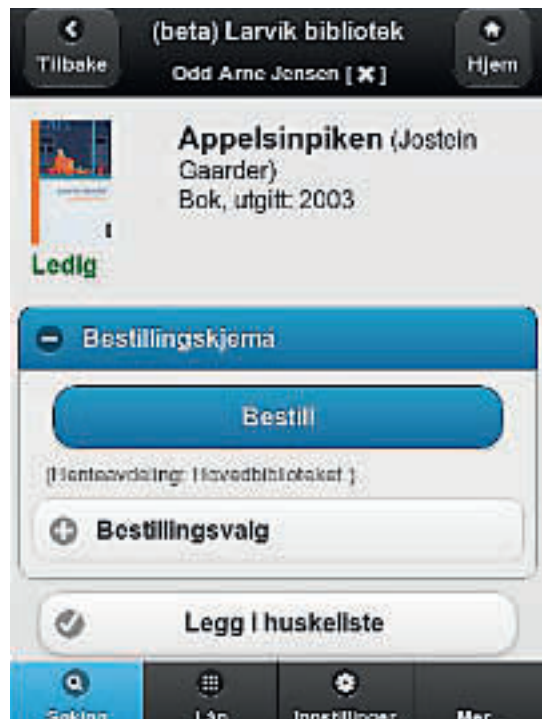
Tilbake
(beta) Larvik bibliotek
Odd Arne Jensen [ ✖ ]
Hjem

Appelsinpiken (Jostein Gaarder)
Bok, utgitt: 2003

Ledig

Bestillingskjema

Bestill

(Henteavdeling: Hovedbiblioteket )

Bestillingsvalg

Legg i huskeliste

Søking
Lån
Innstillinger
Mer